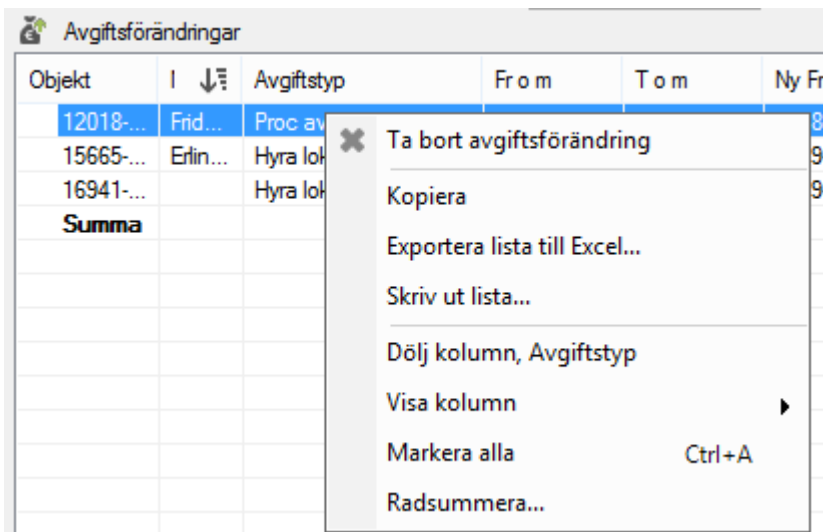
Avgiftsförändringar

| Objekt | I | Avgiftstyp | Fr o m | T o m | Ny Fr |
|---|---|---|---|---|---|
| 12018-... | Frid... | Proc av | | | 8 |
| 15665-... | Erlin... | Hyra lok | | | 9 |
| 16941-... | | Hyra lok | | | 9 |
| Summa | | | | | |

Ta bort avgiftsförändring
Kopiera
Exportera lista till Excel...
Skriv ut lista...
Dölj kolumn, Avgiftstyp
Visa kolumn
Markera alla Ctrl+A
Radsummera...